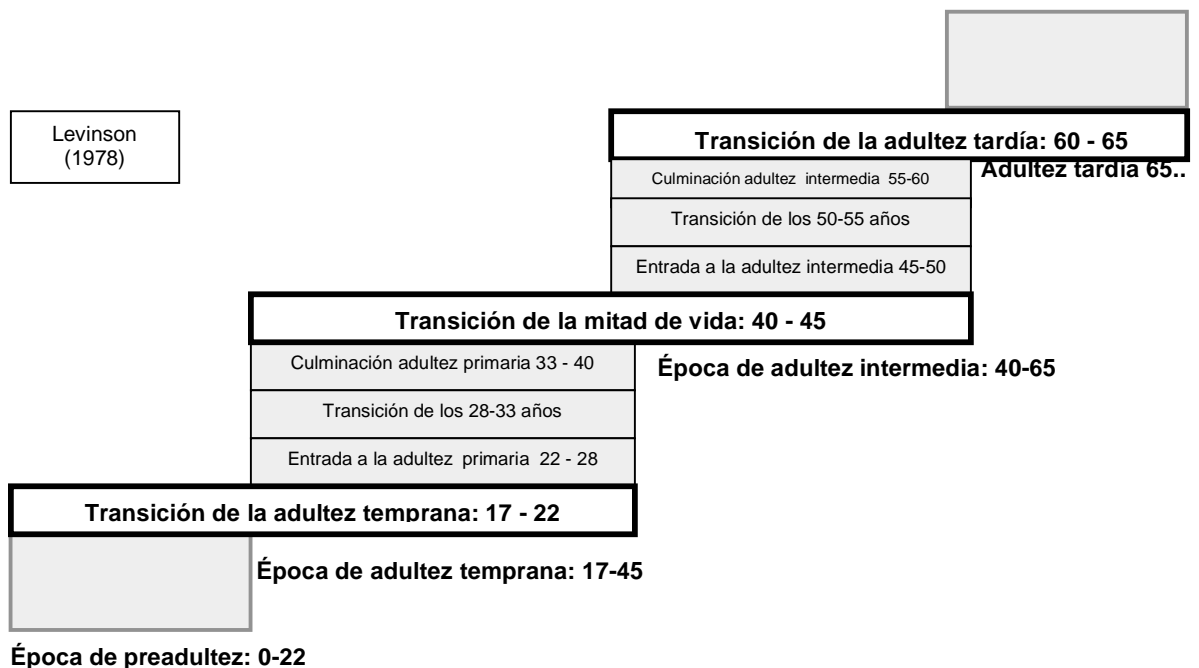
Levinson (1978)

Transición de la adultez tardía: 60 - 65

Adultez tardía 65..

Culminación adultez intermedia 55-60

Transición de los 50-55 años

Entrada a la adultez intermedia 45-50

Transición de la mitad de vida: 40 - 45

Culminación adultez primaria 33 - 40

Época de adultez intermedia: 40-65

Transición de los 28-33 años

Entrada a la adultez primaria 22 - 28

Transición de la adultez temprana: 17 - 22

Época de adultez temprana: 17-45

Época de preadultez: 0-22